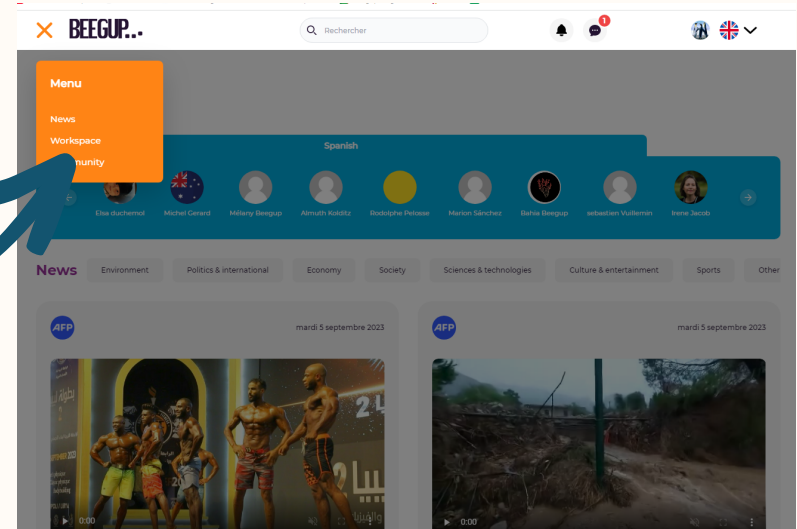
BEEGUP...

Rechercher

1

Menu

News

Workspace

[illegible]munity

Spenish

Elsa duchemol

Michel Gerard

Mélany Beegup

Almuth Kolditz

Rodolphe Pelosse

Marion Sánchez

Bahia Beegup

sebastien Vuillemin

Irene Jacob

News

Environment

Politics & international

Economy

Society

Sciences & technologies

Culture & entertainment

Sports

Other

AFP

mardi 5 septembre 2023

AFP

mardi 5 septembre 2023

0:00

0:00